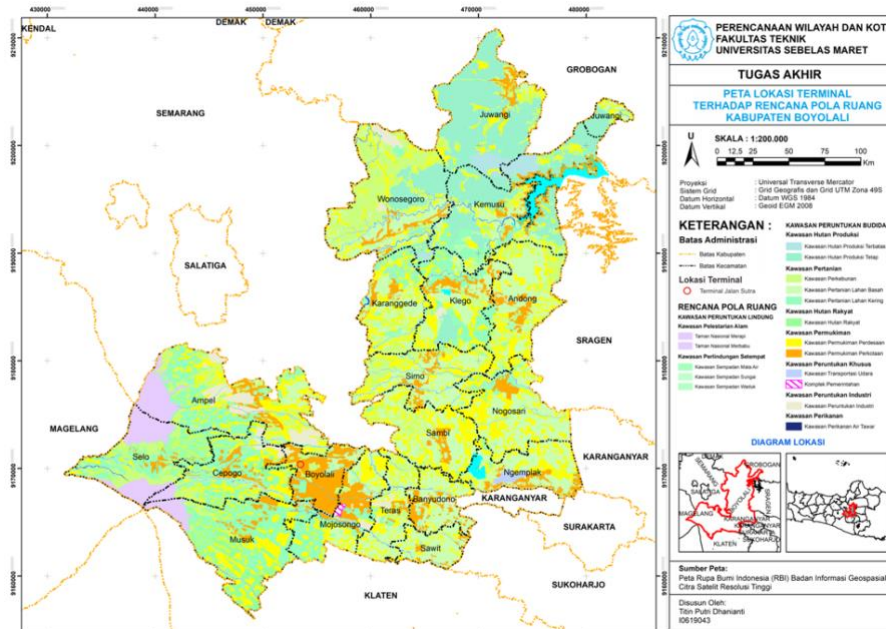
430000 440000 450000 DEMAK DEMAK 460000 470000 480000

KENDAL

GROBOGAN

SEMARANG

Juwangi

Juwangi

Wonosegoro

Kemusu

SALATIGA

Karanggede

Klego

Andong

SRAGEN

MAGELANG

Ampel

Simo

Nogosari

Selo

Cepogo

Boyolali

Sambi

Ngemplak

KARANGANYAR

Banyudono

KARANGANYAR

Mojosongo

Teras

SURAKARTA

Musuk

Sawit

SUKOHARJO

KLATEN

9210000 9200000 9190000 9180000 9170000 9160000

PERENCANAAN WILAYAH DAN KOT
FAKULTAS TEKNIK
UNIVERSITAS SEBELAS MARET

TUGAS AKHIR

PETA LOKASI TERMINAL
TERHADAP RENCANA POLA RUANG
KABUPATEN BOYOLALI

U

SKALA : 1:200.000
0 12.5 25 50 75 100 Km

Proyeksi : Universal Transverse Mercator
Sistem Grid : Grid Geografis dan Grid UTM Zona 49S
Datum Horizontal : Datum WGS 1984
Datum Vertikal : Geoid EGM 2008

KETERANGAN :

Batas Administrasi
Batas Kabupaten
Batas Kecamatan

Lokasi Terminal
Terminal Jalan Sutra

RENCANA POLA RUANG
KAWASAN PERUNTUKAN LINDUNG
Kawasan Pelestarian Alam
Taman Nasional Merapi
Taman Nasional Merbabu
Kawasan Perlindungan Setempat
Kawasan Sempadan Mata Air
Kawasan Sempadan Sungai
Kawasan Sempadan Waduk

KAWASAN PERUNTUKAN BUDIDA
Kawasan Hutan Produksi
Kawasan Hutan Produksi Terbatas
Kawasan Hutan Produksi Tetap
Kawasan Pertanian
Kawasan Perkebunan
Kawasan Pertanian Lahan Basah
Kawasan Pertanian Lahan Kering
Kawasan Hutan Rakyat
Kawasan Hutan Rakyat
Kawasan Permukiman
Kawasan Permukiman Perdesaan
Kawasan Permukiman Perkotaan
Kawasan Peruntukan Khusus
Kawasan Transportasi Udara
Komplek Pemerintahan
Kawasan Peruntukan Industri
Kawasan Peruntukan Industri
Kawasan Perikanan
Kawasan Perikanan Air Tawar

DIAGRAM LOKASI

GROBOGAN
BOYOLALI
MAGELANG
KLATEN
SUKOHARJO

Sumber Peta:
Peta Rupa Bumi Indonesia (RBI) Badan Informasi Geospasial
Citra Satelit Resolusi Tinggi

Disusun Oleh:
Titin Putri Dhanianti
I0619043